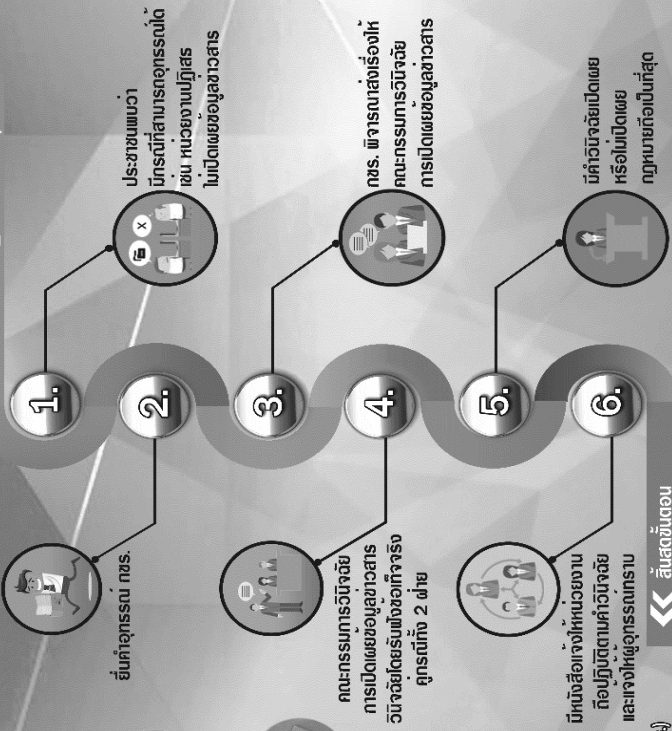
1.
ประชาชนพบว่า มีกรณีที่สามารถอุทธรณ์ได้ เช่น หน่วยงานปฏิเสธ ไม่เปิดเผยข้อมูลข่าวสาร

2.
ยื่นคำอุทธรณ์ กขร.

3.
กขร. พิจารณาส่งเรื่องให้ คณะกรรมการวินิจฉัย การเปิดเผยข้อมูลข่าวสาร

4.
คณะกรรมการวินิจฉัย การเปิดเผยข้อมูลข่าวสาร วินิจฉัยโดยรับฟังข้อเท็จจริง คู่กรณีทั้ง 2 ฝ่าย

5.
มีคำวินิจฉัยเปิดเผย หรือไม่เปิดเผย กฎหมายถือเป็นที่สุด

6.
มีหนังสือแจ้งให้หน่วยงาน ถือปฏิบัติตามคำวินิจฉัย และแจ้งให้ผู้อุทธรณ์ทราบ

สิ้นสุดขั้นตอน